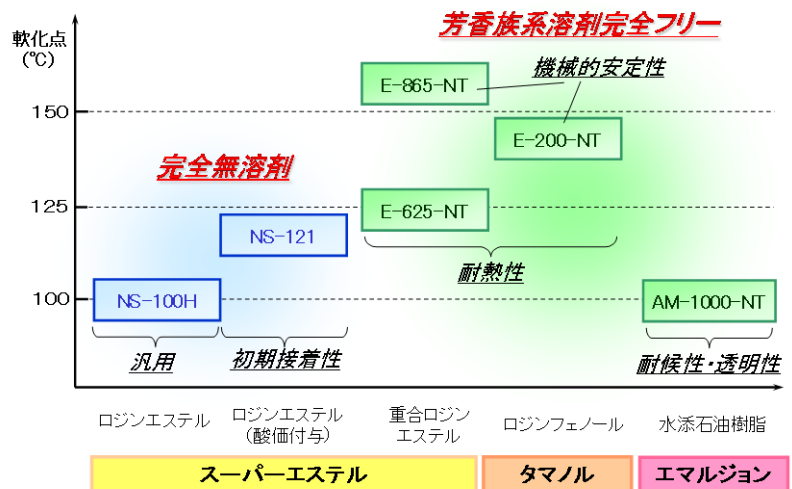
軟化点
(℃)

芳香族系溶剤完全フリー

機械的安定性

E-865-NT

150

E-200-NT

完全無溶剤

125

E-625-NT

NS-121

耐熱性

100

NS-100H

AM-1000-NT

汎用

初期接着性

耐候性・透明性

ロジンエステル

ロジンエステル (酸価付与)

重合ロジンエステル

ロジンフェノール

水添石油樹脂

スーパーエステル

タマノル

エマルジョン